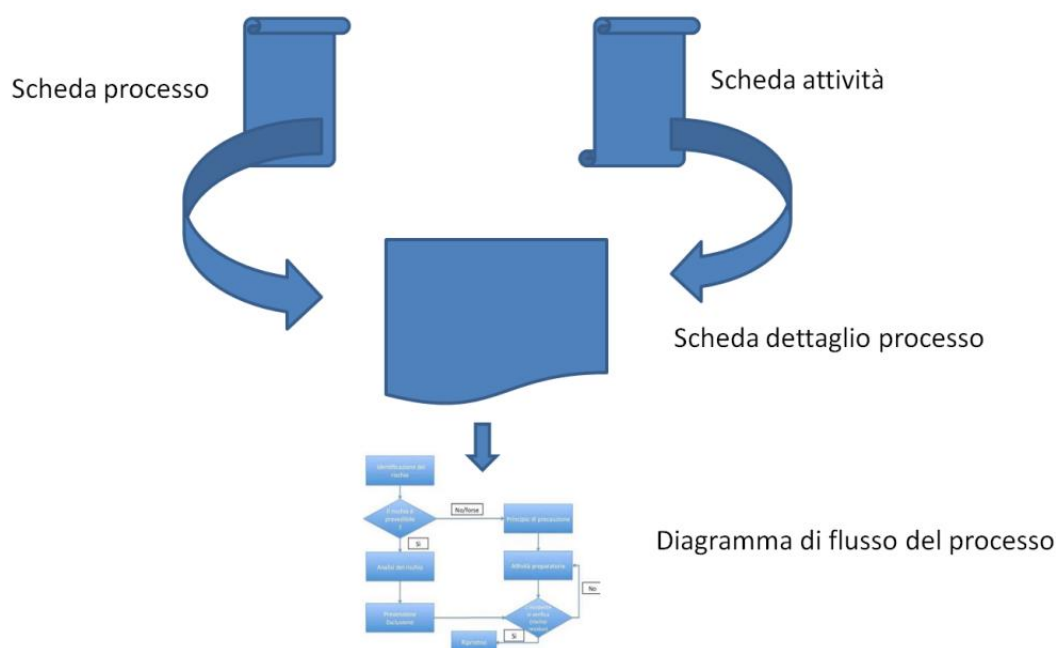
Scheda processo

Scheda attività

Scheda dettaglio processo

Identificazione del rischio

Il rischio è prevedibile?

No/forse

Principio di precauzione

Sì

Analisi del rischio

Attività preparatoria

No

Prevenzione Esclusione

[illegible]

Sì

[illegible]

Diagramma di flusso del processo